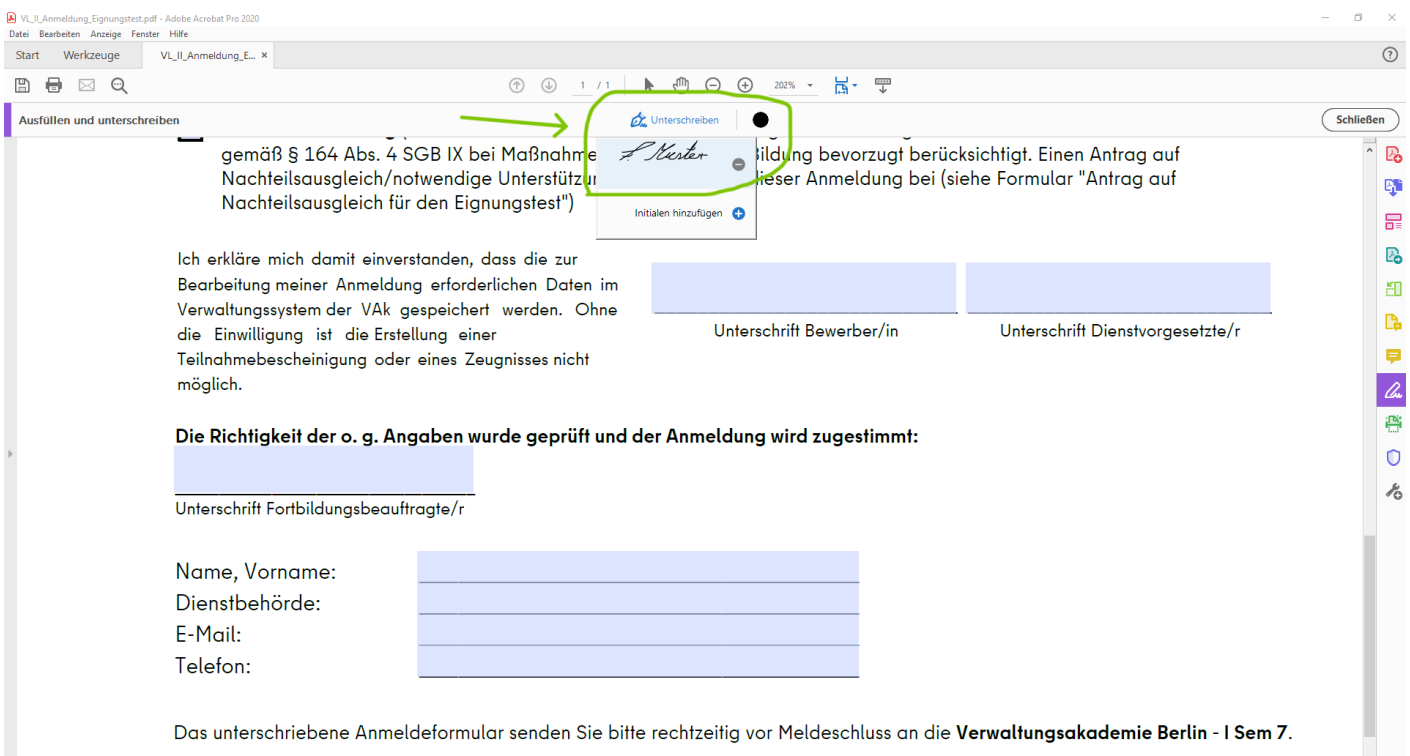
VL_II_Anmeldung_Eignungstest.pdf - Adobe Acrobat Pro 2020
Datei Bearbeiten Anzeige Fenster Hilfe
Start Werkzeuge VL_II_Anmeldung_E... ×
1 / 1 202%
Ausfüllen und unterschreiben
Unterschreiben
Schließen
F. Muster
Initialen hinzufügen

gemäß § 164 Abs. 4 SGB IX bei Maßnahme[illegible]ildung bevorzugt berücksichtigt. Einen Antrag auf Nachteilsausgleich/notwendige Unterstützu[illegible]ieser Anmeldung bei (siehe Formular "Antrag auf Nachteilsausgleich für den Eignungstest")

Ich erkläre mich damit einverstanden, dass die zur Bearbeitung meiner Anmeldung erforderlichen Daten im Verwaltungssystem der VAk gespeichert werden. Ohne die Einwilligung ist die Erstellung einer Teilnahmebescheinigung oder eines Zeugnisses nicht möglich.

Unterschrift Bewerber/in
Unterschrift Dienstvorgesetzte/r

Die Richtigkeit der o. g. Angaben wurde geprüft und der Anmeldung wird zugestimmt:

Unterschrift Fortbildungsbeauftragte/r

Name, Vorname:
Dienstbehörde:
E-Mail:
Telefon:

Das unterschriebene Anmeldeformular senden Sie bitte rechtzeitig vor Meldeschluss an die **Verwaltungsakademie Berlin - I Sem 7**.